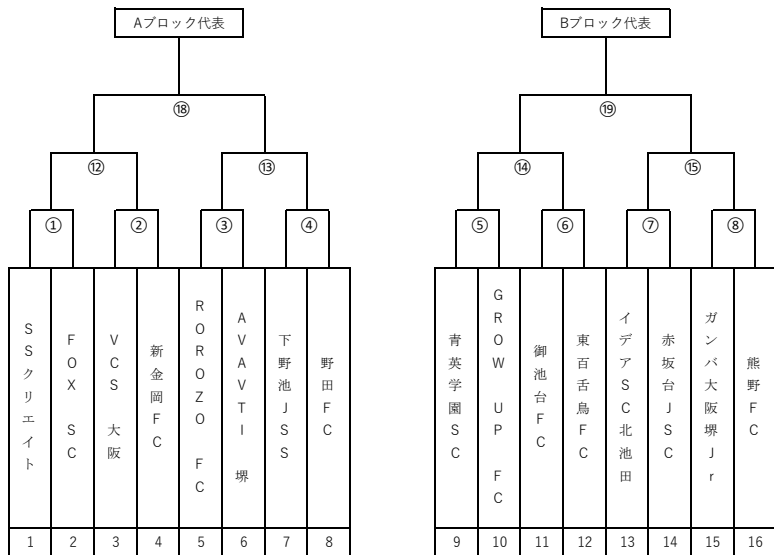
Aブロック代表

⑱

⑫ ⑬

① ② ③ ④

| SSクリエイト | FOX SC | VCS 大阪 | 新金岡FC | ROROZO FC | AVAVTI 堺 | 下野池JSS | 野田FC |
|---|---|---|---|---|---|---|---|
| 1 | 2 | 3 | 4 | 5 | 6 | 7 | 8 |

Bブロック代表

⑲

⑭ ⑮

⑤ ⑥ ⑦ ⑧

| 青英学園SC | GROW UP FC | 御池台FC | 東百舌鳥FC | イデアSC北池田 | 赤坂台JSC | ガンバ大阪堺Jr | 熊野FC |
|---|---|---|---|---|---|---|---|
| 9 | 10 | 11 | 12 | 13 | 14 | 15 | 16 |